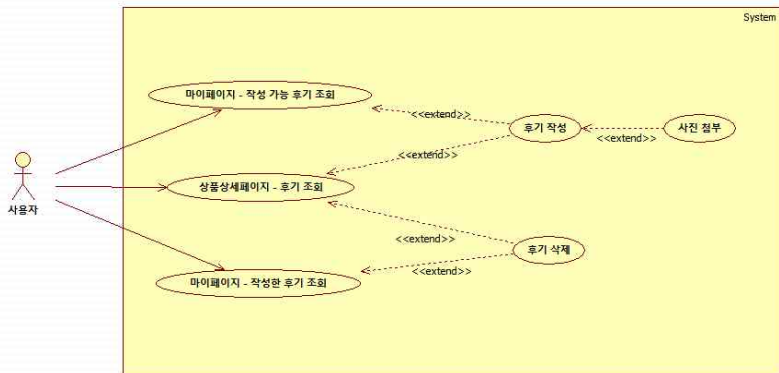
System

사용자

마이페이지 - 작성 가능 후기 조회

<<extend>>

후기 작성

<<extend>>

사진 첨부

<<extend>>

상품상세페이지 - 후기 조회

<<extend>>

후기 삭제

<<extend>>

마이페이지 - 작성한 후기 조회